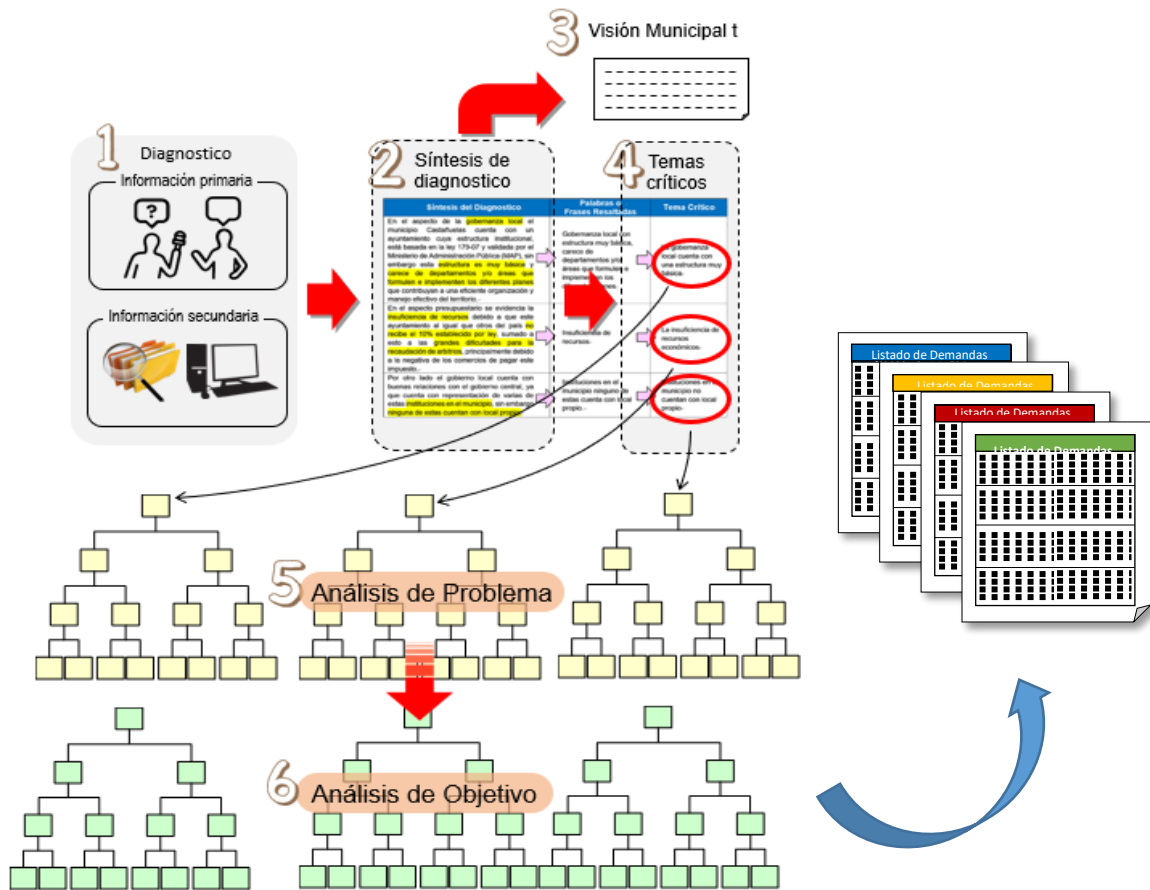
3 Visión Municipal t

1 Diagnostico

Información primaria

Información secundaria

2 Síntesis de diagnostico

| Síntesis del Diagnostico | Palabras o Frases Resaltadas | Tema Crítico |
|---|---|---|
| En el aspecto de la gobernanza local el municipio Castañuelas cuenta con un ayuntamiento cuya estructura institucional, está basada en la ley 176-07 y validada por el Ministerio de Administración Pública (MAP), sin embargo esta estructura es muy básica y carece de departamentos y/o áreas que formulen e implementen los diferentes planes que contribuyan a una eficiente organización y manejo efectivo del territorio.. | Gobernanza local con estructura muy básica, carece de departamentos y/o áreas que formulen e implementen los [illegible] | La gobernanza local cuenta con una estructura muy básica. |
| En el aspecto presupuestario se evidencia la insuficiencia de recursos debido a que este ayuntamiento al igual que otros del país no recibe el 10% establecido por ley, sumado a esto a las grandes dificultades para la recaudación de arbitrios, principalmente debido a la negativa de los comercios de pagar este impuesto.. | Insuficiencia de recursos. | La insuficiencia de recursos económicos. |
| Por otro lado el gobierno local cuenta con buenas relaciones con el gobierno central, ya que cuenta con representación de varias de estas instituciones en el municipio, sin embargo ninguna de estas cuentan con local propio. | Instituciones en el municipio ninguna de estas cuenta con local propio.. | Instituciones en el municipio no cuentan con local propio. |

4 Temas críticos

Listado de Demandas

Listado de Demandas

Listado de Demandas

Listado de Demandas

5 Análisis de Problema

6 Análisis de Objetivo